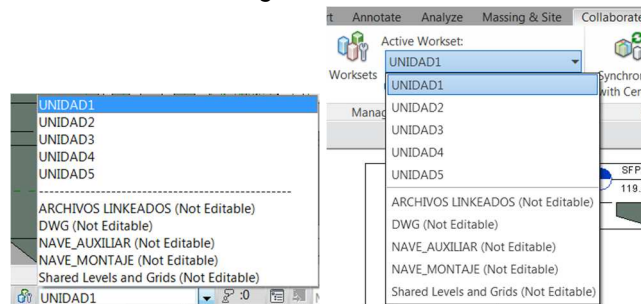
UNIDAD1
UNIDAD2
UNIDAD3
UNIDAD4
UNIDAD5
---------------------------------------------
ARCHIVOS LINKEADOS (Not Editable)
DWG (Not Editable)
NAVE_AUXILIAR (Not Editable)
NAVE_MONTAJE (Not Editable)
Shared Levels and Grids (Not Editable)
UNIDAD1 :0

rt Annotate Analyze Massing & Site Collaborate
Active Workset:
UNIDAD1
Worksets
Manag
UNIDAD1
UNIDAD2
UNIDAD3
UNIDAD4
UNIDAD5
ARCHIVOS LINKEADOS (Not Editable)
DWG (Not Editable)
NAVE_AUXILIAR (Not Editable)
NAVE_MONTAJE (Not Editable)
Shared Levels and Grids (Not Editable)
Synchro
with Cer
SFP
119.